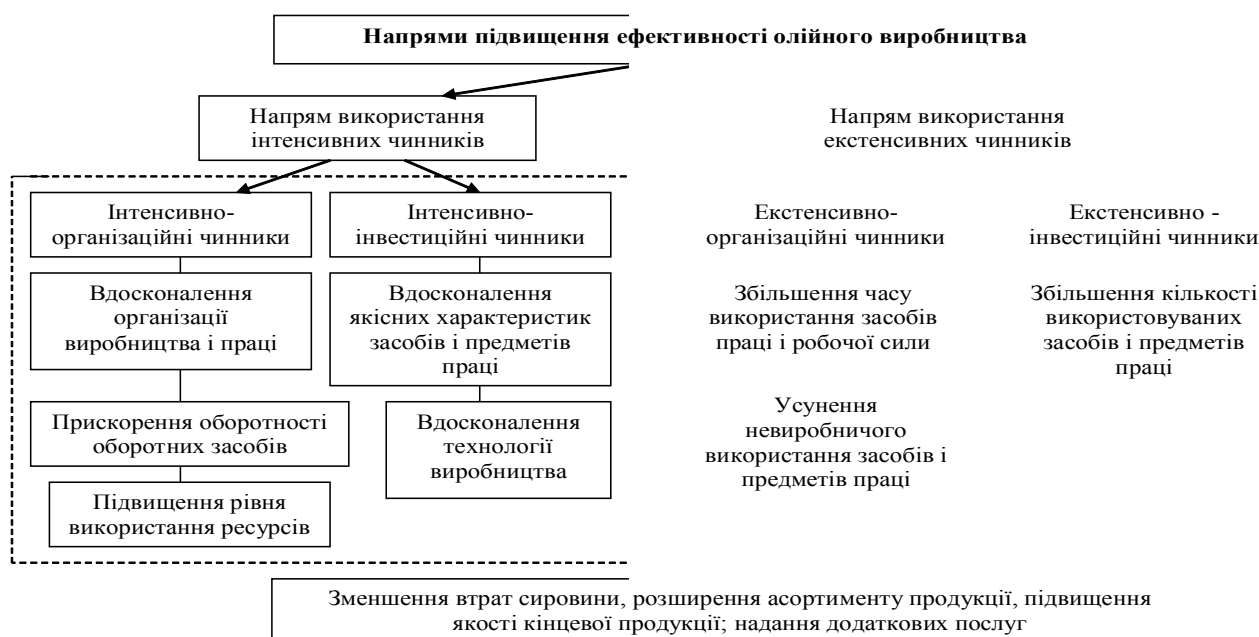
Напрями підвищення ефективності олійного виробництва

Напрям використання інтенсивних чинників

Напрям використання екстенсивних чинників

Інтенсивно-організаційні чинники

Інтенсивно-інвестиційні чинники

Екстенсивно-організаційні чинники

Екстенсивно - інвестиційні чинники

Вдосконалення організації виробництва і праці

Вдосконалення якісних характеристик засобів і предметів праці

Збільшення часу використання засобів праці і робочої сили

Збільшення кількості використовуваних засобів і предметів праці

Прискорення оборотності оборотних засобів

Вдосконалення технології виробництва

Усунення невиробничого використання засобів і предметів праці

Підвищення рівня використання ресурсів

Зменшення втрат сировини, розширення асортименту продукції, підвищення якості кінцевої продукції; надання додаткових послуг